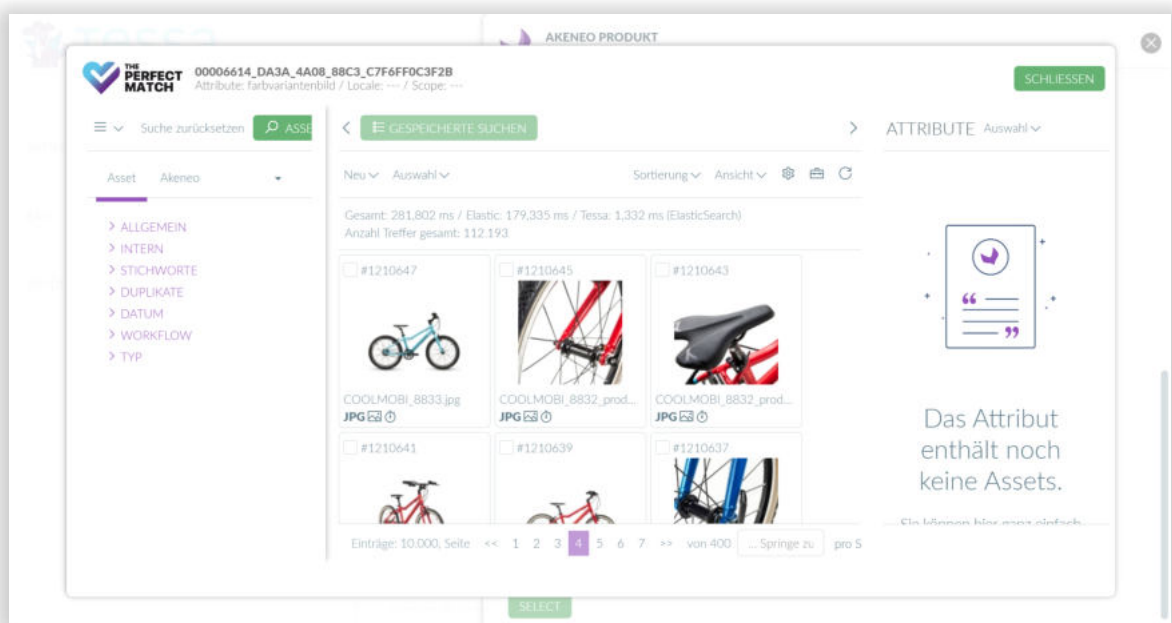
AKENEO PRODUKT

THE PERFECT MATCH

00006614_DA3A_4A08_88C3_C7F6FF0C3F2B
Attribute: farbvariantenbild / Locale: --- / Scope: ---

SCHLIESSEN

Suche zurücksetzen ASSE

GESPEICHERTE SUCHEN

ATTRIBUTE Auswahl

Asset Akeneo

> ALLGEMEIN
> INTERN
> STICHWORTE
> DUPLIKATE
> DATUM
> WORKFLOW
> TYP

Neu Auswahl

Sortierung Ansicht

Gesamt: 281,802 ms / Elastic: 179,335 ms / Tessa: 1,332 ms (ElasticSearch)
Anzahl Treffer gesamt: 112.193

#1210647

#1210645

#1210643

COOLMOBI_8833.jpg
JPG

COOLMOBI_8832_prod...
JPG

COOLMOBI_8832_prod...
JPG

#1210641

#1210639

#1210637

Einträge: 10.000, Seite << 1 2 3 4 5 6 7 >> von 400 Springe zu pro S

Das Attribut enthält noch keine Assets.

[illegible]

SELECT